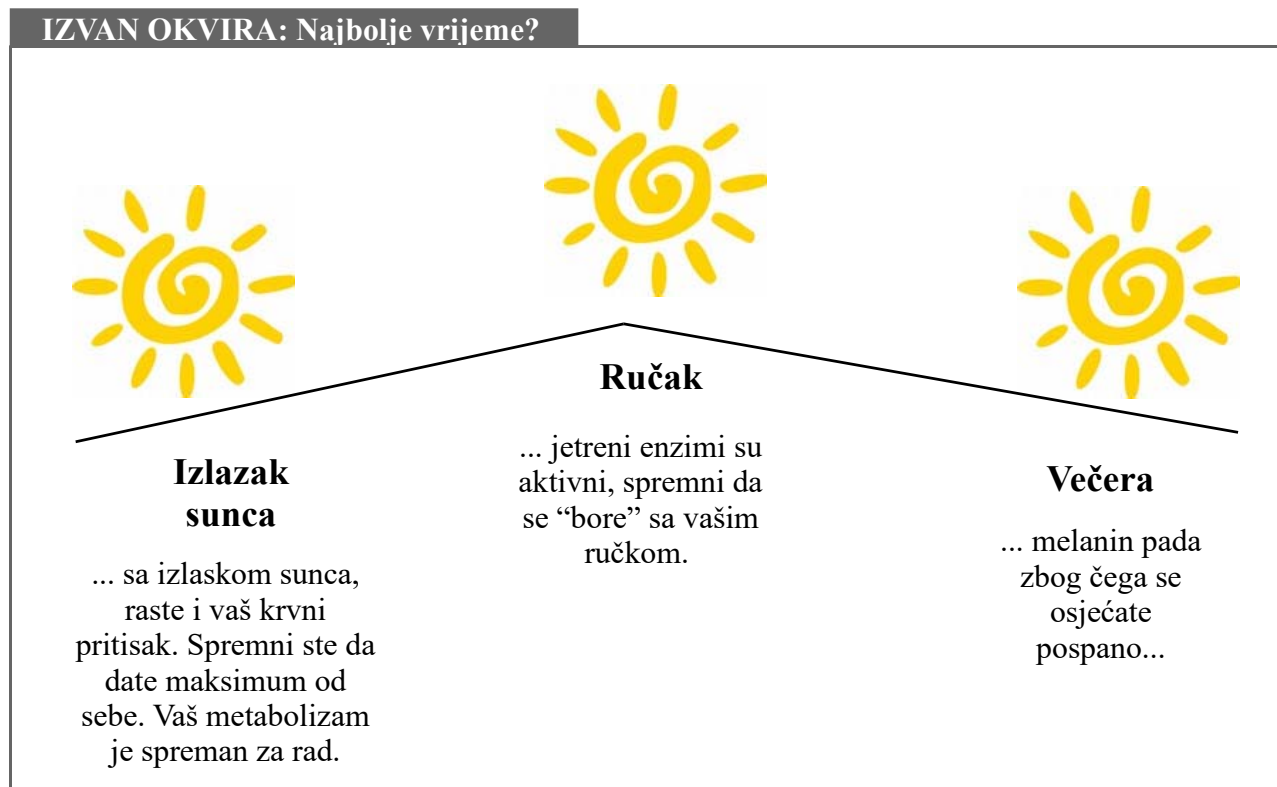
IZVAN OKVIRA: Najbolje vrijeme?

Ručak

... jetreni enzimi su aktivni, spremni da se “bore” sa vašim ručkom.

Izlazak sunca

... sa izlaskom sunca, raste i vaš krvni pritisak. Spremni ste da date maksimum od sebe. Vaš metabolizam je spreman za rad.

Večera

... melanin pada zbog čega se osjećate pospano...